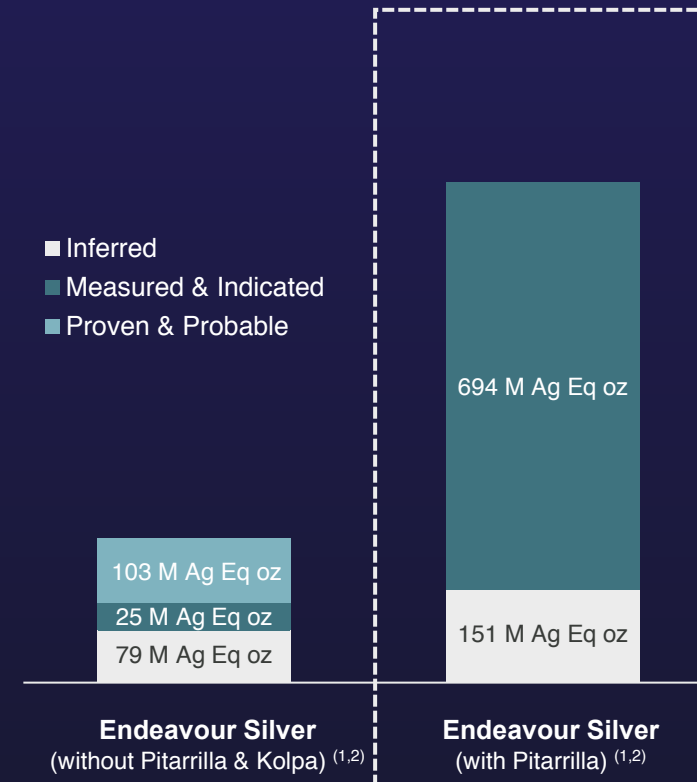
Inferred
Measured & Indicated
Proven & Probable

103 M Ag Eq oz
25 M Ag Eq oz
79 M Ag Eq oz

694 M Ag Eq oz
151 M Ag Eq oz

**Endeavour Silver**
(without Pitarrilla & Kolpa) $^{(1,2)}$

**Endeavour Silver**
(with Pitarrilla) $^{(1,2)}$